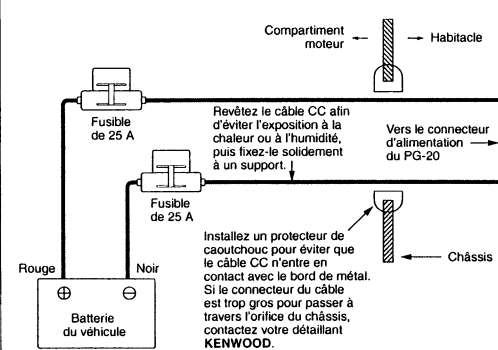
Compartiment moteur

Habitacle

Fusible de 25 A

Revêtez le câble CC afin d'éviter l'exposition à la chaleur ou à l'humidité, puis fixez-le solidement à un support.

Vers le connecteur d'alimentation du PG-20

Fusible de 25 A

Installez un protecteur de caoutchouc pour éviter que le câble CC n'entre en contact avec le bord de métal. Si le connecteur du câble est trop gros pour passer à travers l'orifice du châssis, contactez votre détaillant **KENWOOD**.

Châssis

Rouge

Noir

$\oplus$

$\ominus$

Batterie du véhicule